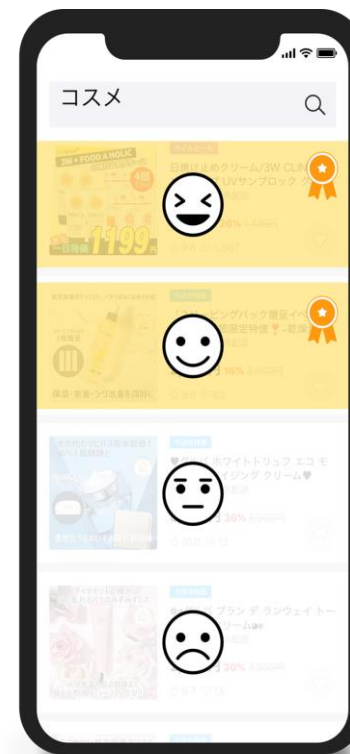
コスメ

3W + FOOD A HOLIC

1199

日焼け止めクリーム/3W CLIN

UVサンブロック

30%

ピングパック 限定イベ

限定特価

保湿・栄養・ツヤ改善を同時に

30%

ホワイトトリュフ エコ モ

イジング クリーム

30%

ブラシ デ ランウェイ トー

クリーム

30%